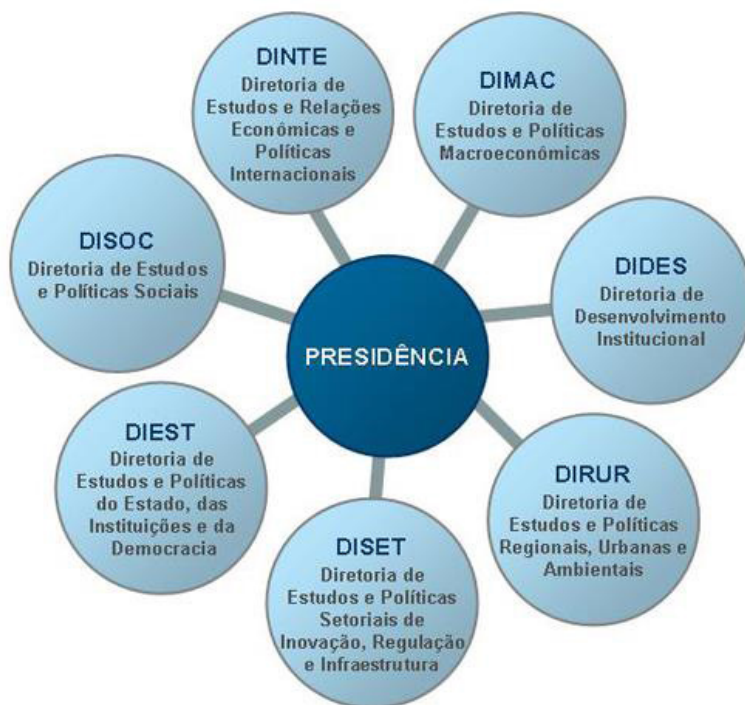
DINTE
Diretoria de Estudos e Relações Econômicas e Políticas Internacionais

DIMAC
Diretoria de Estudos e Políticas Macroeconômicas

DISOC
Diretoria de Estudos e Políticas Sociais

PRESIDÊNCIA

DIDES
Diretoria de Desenvolvimento Institucional

DIEST
Diretoria de Estudos e Políticas do Estado, das Instituições e da Democracia

DIRUR
Diretoria de Estudos e Políticas Regionais, Urbanas e Ambientais

DISET
Diretoria de Estudos e Políticas Setoriais de Inovação, Regulação e Infraestrutura